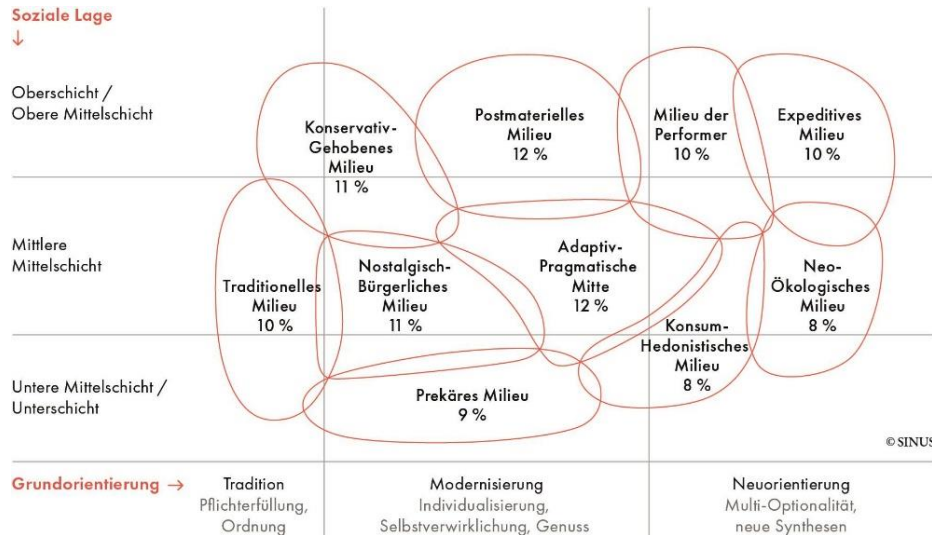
Soziale Lage
↓

Oberschicht / Obere Mittelschicht

Mittlere Mittelschicht

Untere Mittelschicht / Unterschicht

Konservativ-Gehobenes Milieu
11 %

Postmaterielles Milieu
12 %

Milieu der Performer
10 %

Expeditives Milieu
10 %

Traditionelles Milieu
10 %

Nostalgisch-Bürgerliches Milieu
11 %

Adaptiv-Pragmatische Mitte
12 %

Neo-Ökologisches Milieu
8 %

Konsum-Hedonistisches Milieu
8 %

Prekäres Milieu
9 %

© SINUS

Grundorientierung →

Tradition
Pflichterfüllung, Ordnung

Modernisierung
Individualisierung, Selbstverwirklichung, Genuss

Neuorientierung
Multi-Optionalität, neue Synthesen